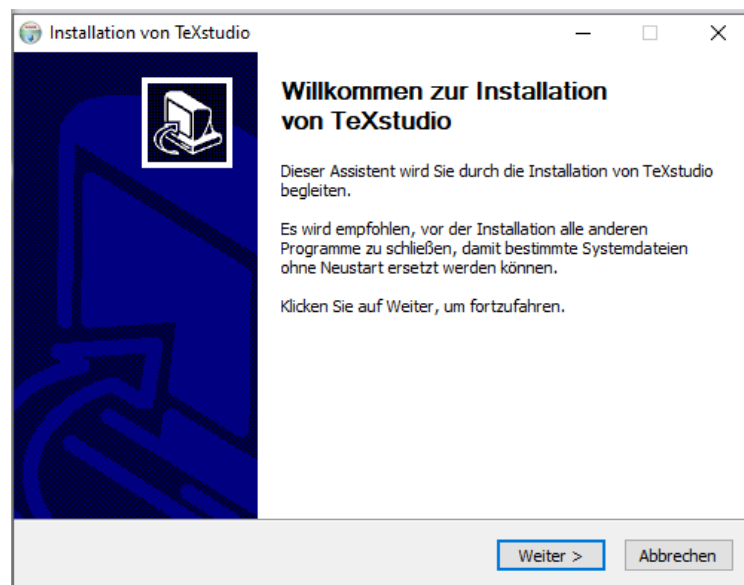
Installation von TeXstudio

Willkommen zur Installation von TeXstudio

Dieser Assistent wird Sie durch die Installation von TeXstudio begleiten.

Es wird empfohlen, vor der Installation alle anderen Programme zu schließen, damit bestimmte Systemdateien ohne Neustart ersetzt werden können.

Klicken Sie auf Weiter, um fortzufahren.

Weiter >

Abbrechen